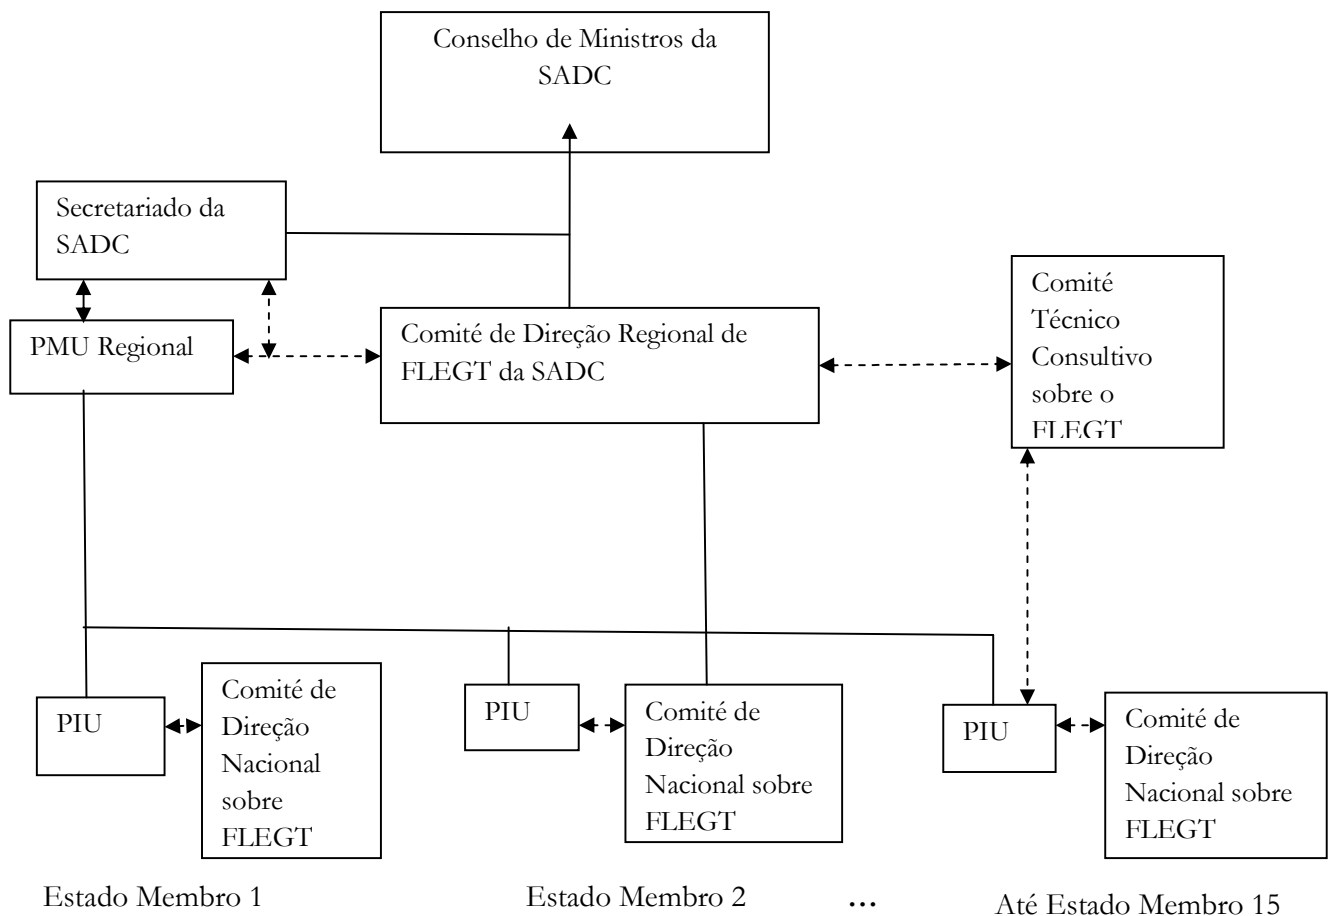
Conselho de Ministros da SADC

Secretariado da SADC

PMU Regional

Comité de Direção Regional de FLEGT da SADC

Comité Técnico Consultivo sobre o FLEGT

PIU

Comité de Direção Nacional sobre FLEGT

PIU

Comité de Direção Nacional sobre FLEGT

PIU

Comité de Direção Nacional sobre FLEGT

Estado Membro 1

Estado Membro 2

...

Até Estado Membro 15